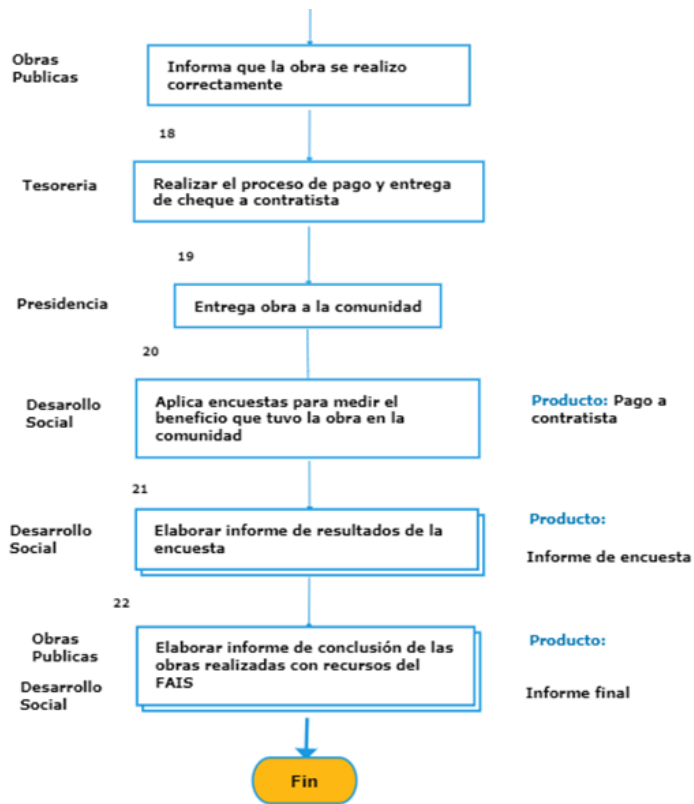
Obras Publicas

Informa que la obra se realizo correctamente

18

Tesoreria

Realizar el proceso de pago y entrega de cheque a contratista

19

Presidencia

Entrega obra a la comunidad

20

Desarrollo Social

Aplica encuestas para medir el beneficio que tuvo la obra en la comunidad

Producto: Pago a contratista

21

Desarrollo Social

Elaborar informe de resultados de la encuesta

Producto:

Informe de encuesta

22

Obras Publicas

Desarrollo Social

Elaborar informe de conclusión de las obras realizadas con recursos del FAIS

Producto:

Informe final

Fin